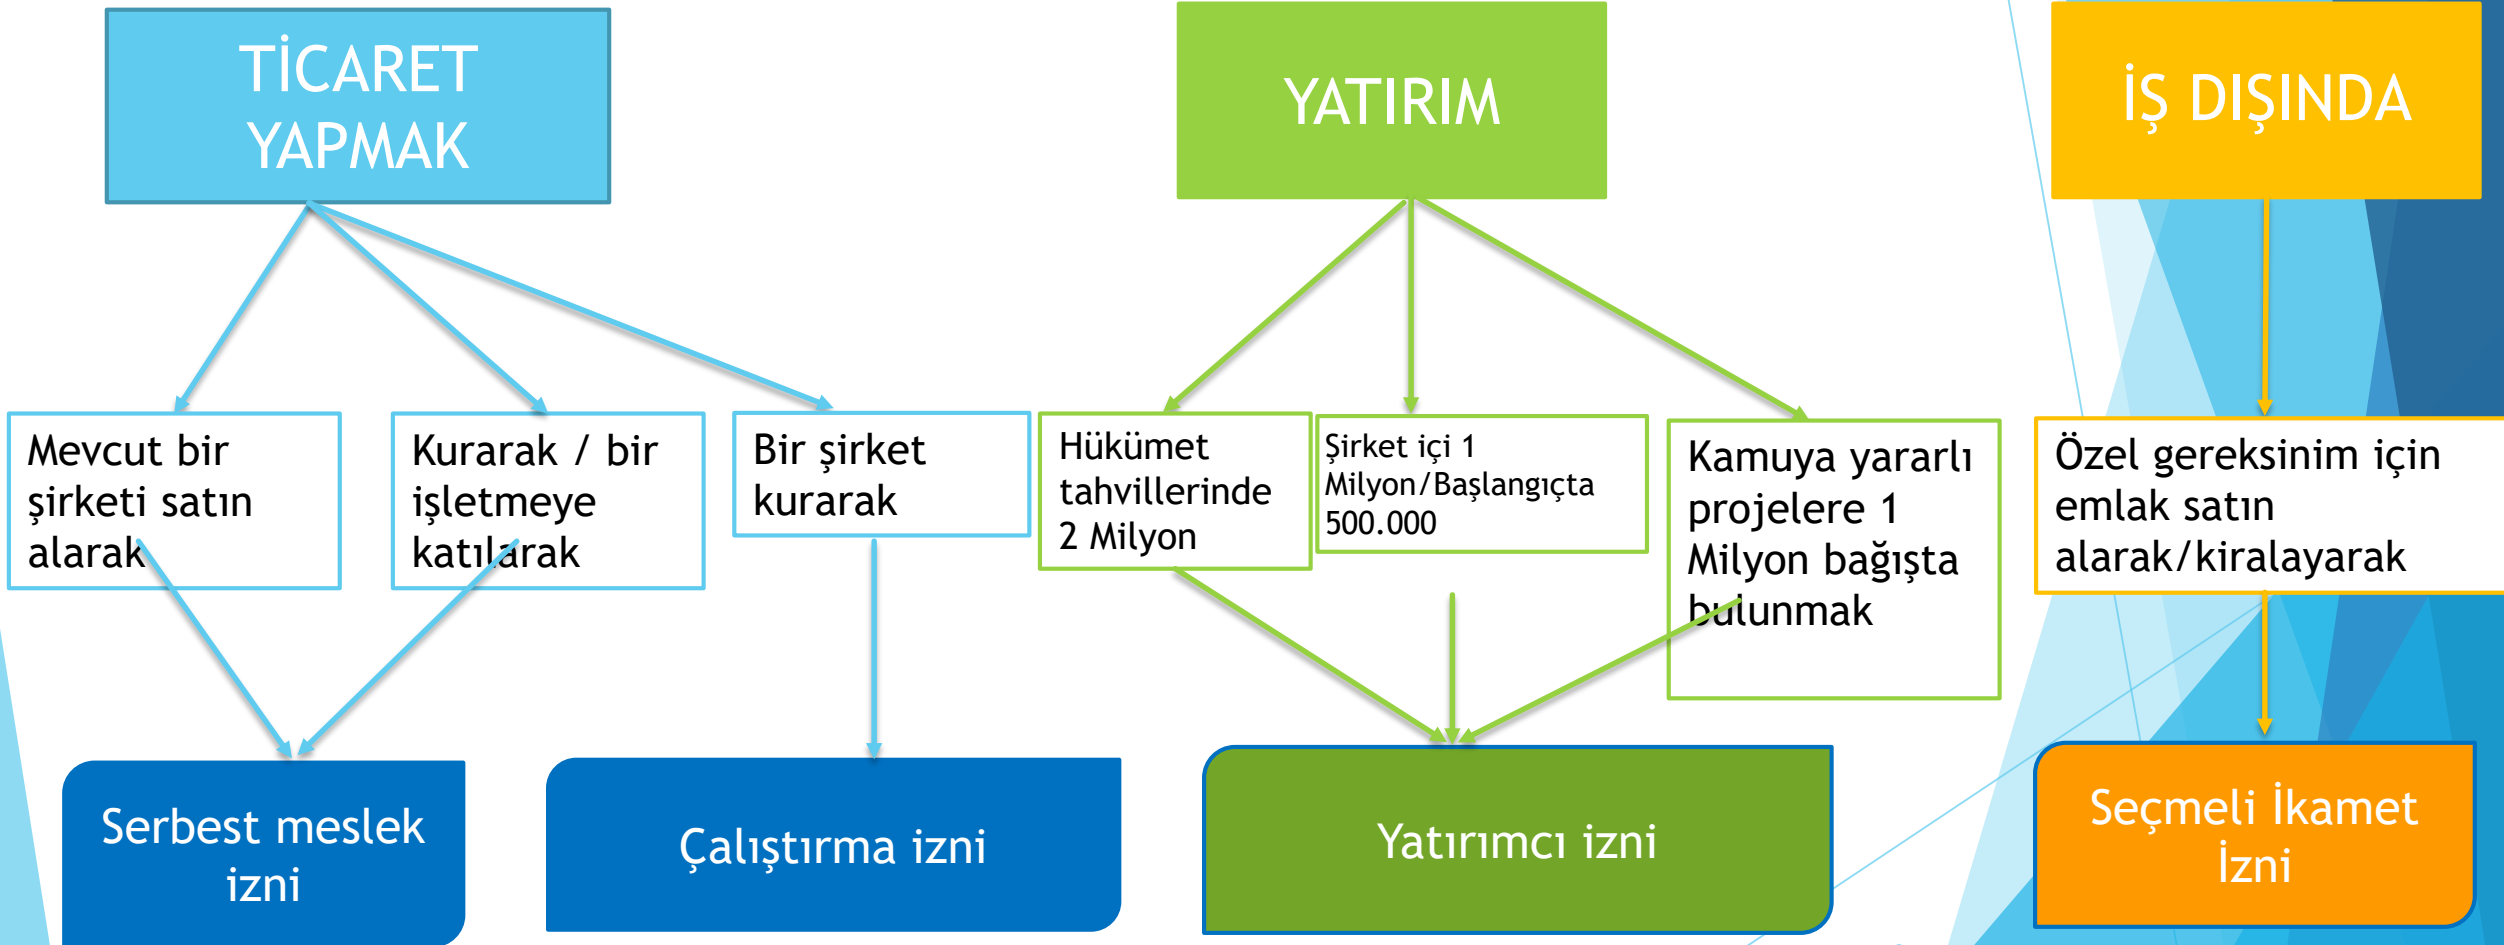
TİCARET YAPMAK

YATIRIM

İŞ DIŞINDA

Mevcut bir şirketi satın alarak

Kurarak / bir işletmeye katılarak

Bir şirket kurarak

Hükümet tahvillerinde 2 Milyon

Şirket içi 1 Milyon/Başlangıçta 500.000

Kamuya yararlı projelere 1 Milyon bağışta bulunmak

Özel gereksinim için emlak satın alarak/kiralayarak

Serbest meslek izni

Çalıştırma izni

Yatırımcı izni

Seçmeli İkamet İzni